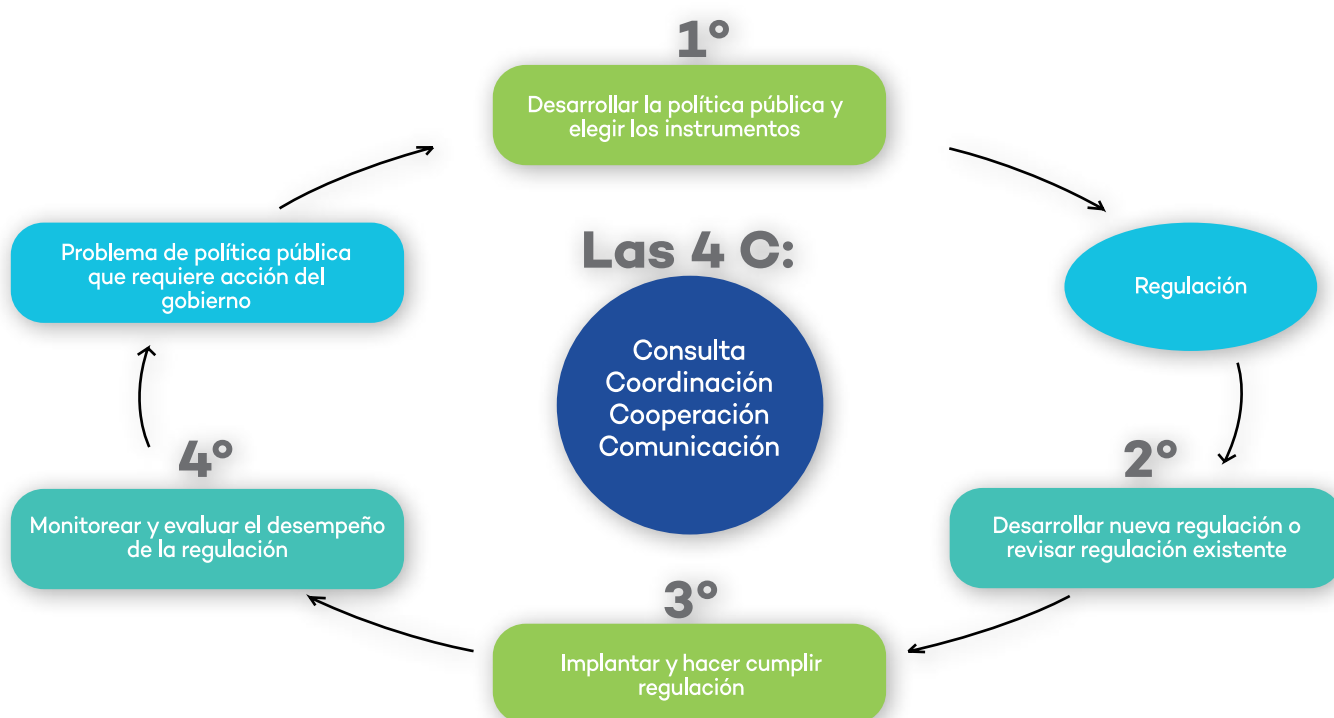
1°

Desarrollar la política pública y elegir los instrumentos

Regulación

2°

Desarrollar nueva regulación o revisar regulación existente

3°

Implantar y hacer cumplir regulación

4°

Monitorear y evaluar el desempeño de la regulación

Problema de política pública que requiere acción del gobierno

Las 4 C:

Consulta
Coordinación
Cooperación
Comunicación